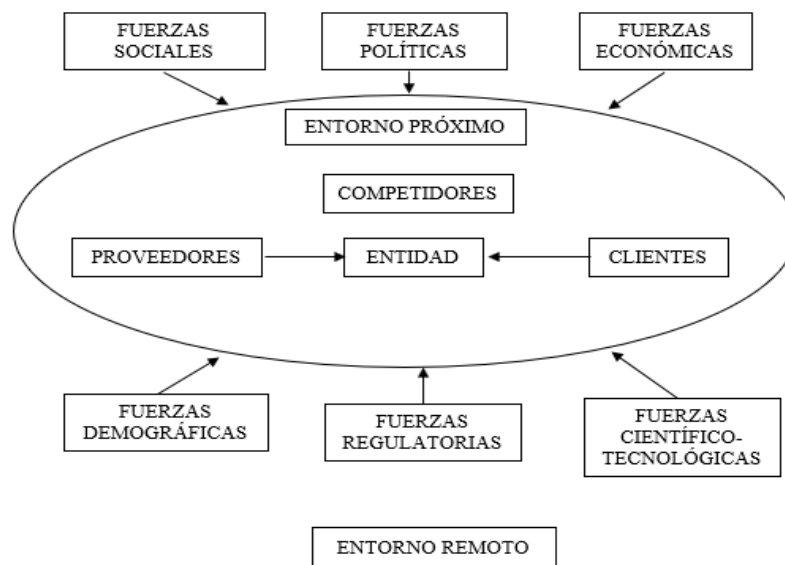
FUERZAS SOCIALES

FUERZAS POLÍTICAS

FUERZAS ECONÓMICAS

ENTORNO PRÓXIMO

COMPETIDORES

PROVEEDORES

ENTIDAD

CLIENTES

FUERZAS DEMOGRÁFICAS

FUERZAS REGULATORIAS

FUERZAS CIENTÍFICO-TECNOLÓGICAS

ENTORNO REMOTO